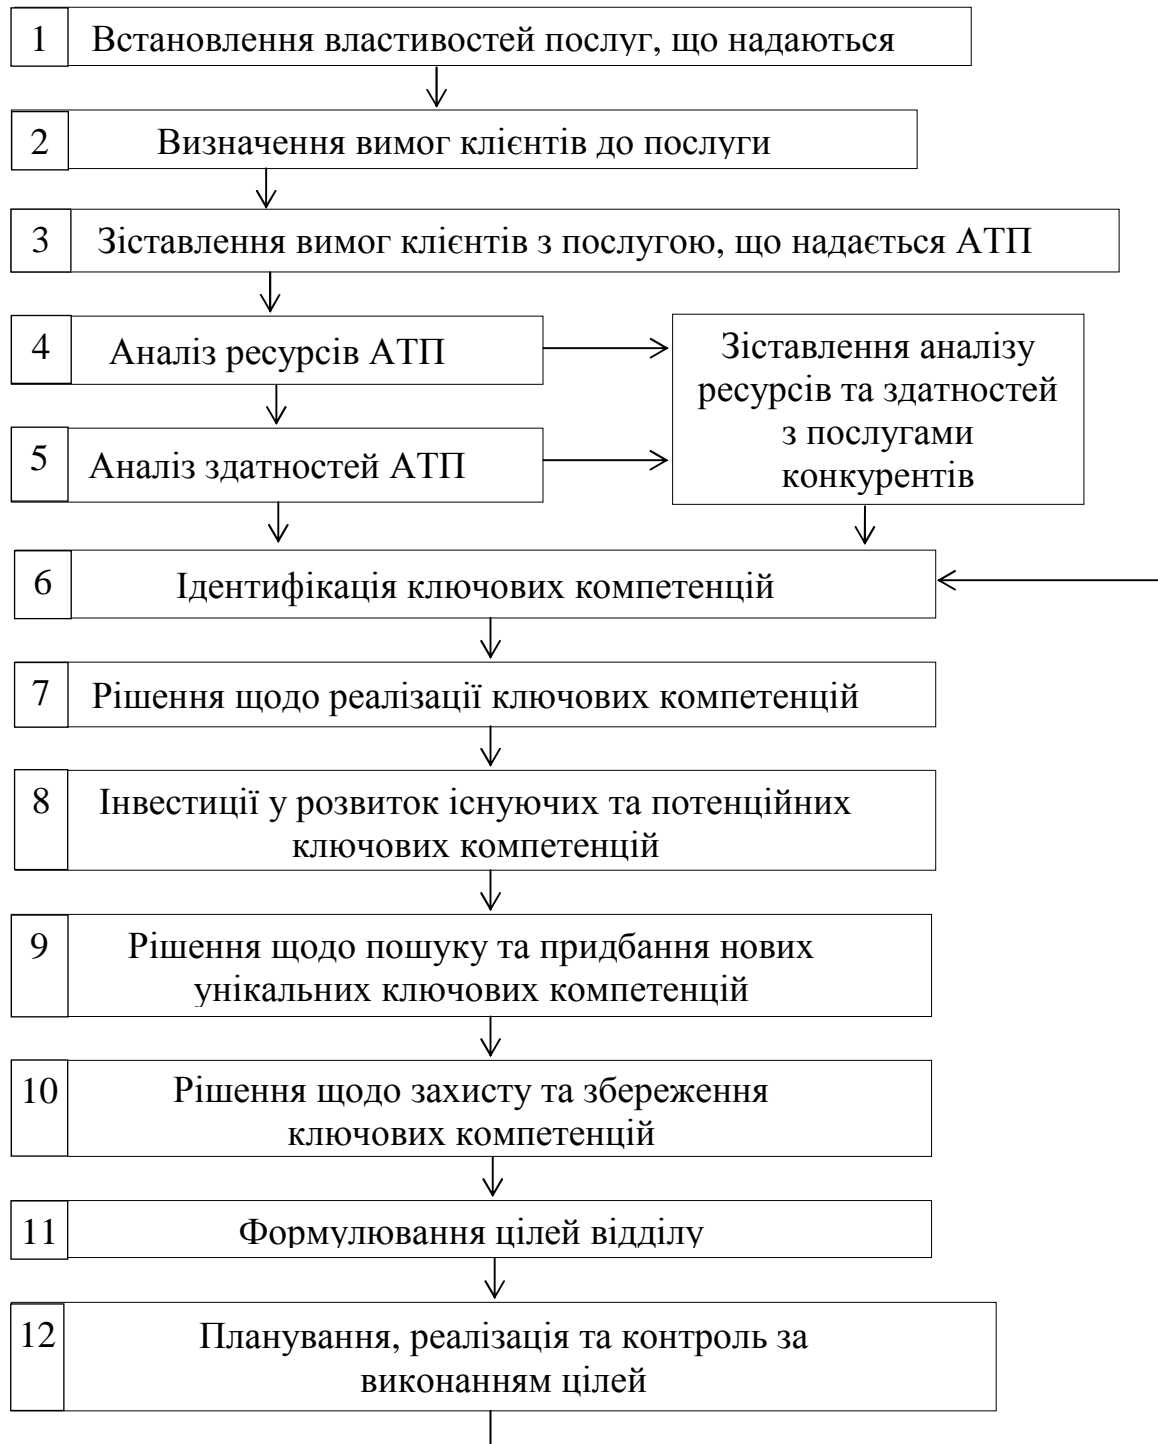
1 Встановлення властивостей послуг, що надаються

2 Визначення вимог клієнтів до послуги

3 Зіставлення вимог клієнтів з послугою, що надається АТП

4 Аналіз ресурсів АТП

5 Аналіз здатностей АТП

Зіставлення аналізу ресурсів та здатностей з послугами конкурентів

6 Ідентифікація ключових компетенцій

7 Рішення щодо реалізації ключових компетенцій

8 Інвестиції у розвиток існуючих та потенційних ключових компетенцій

9 Рішення щодо пошуку та придбання нових унікальних ключових компетенцій

10 Рішення щодо захисту та збереження ключових компетенцій

11 Формулювання цілей відділу

12 Планування, реалізація та контроль за виконанням цілей